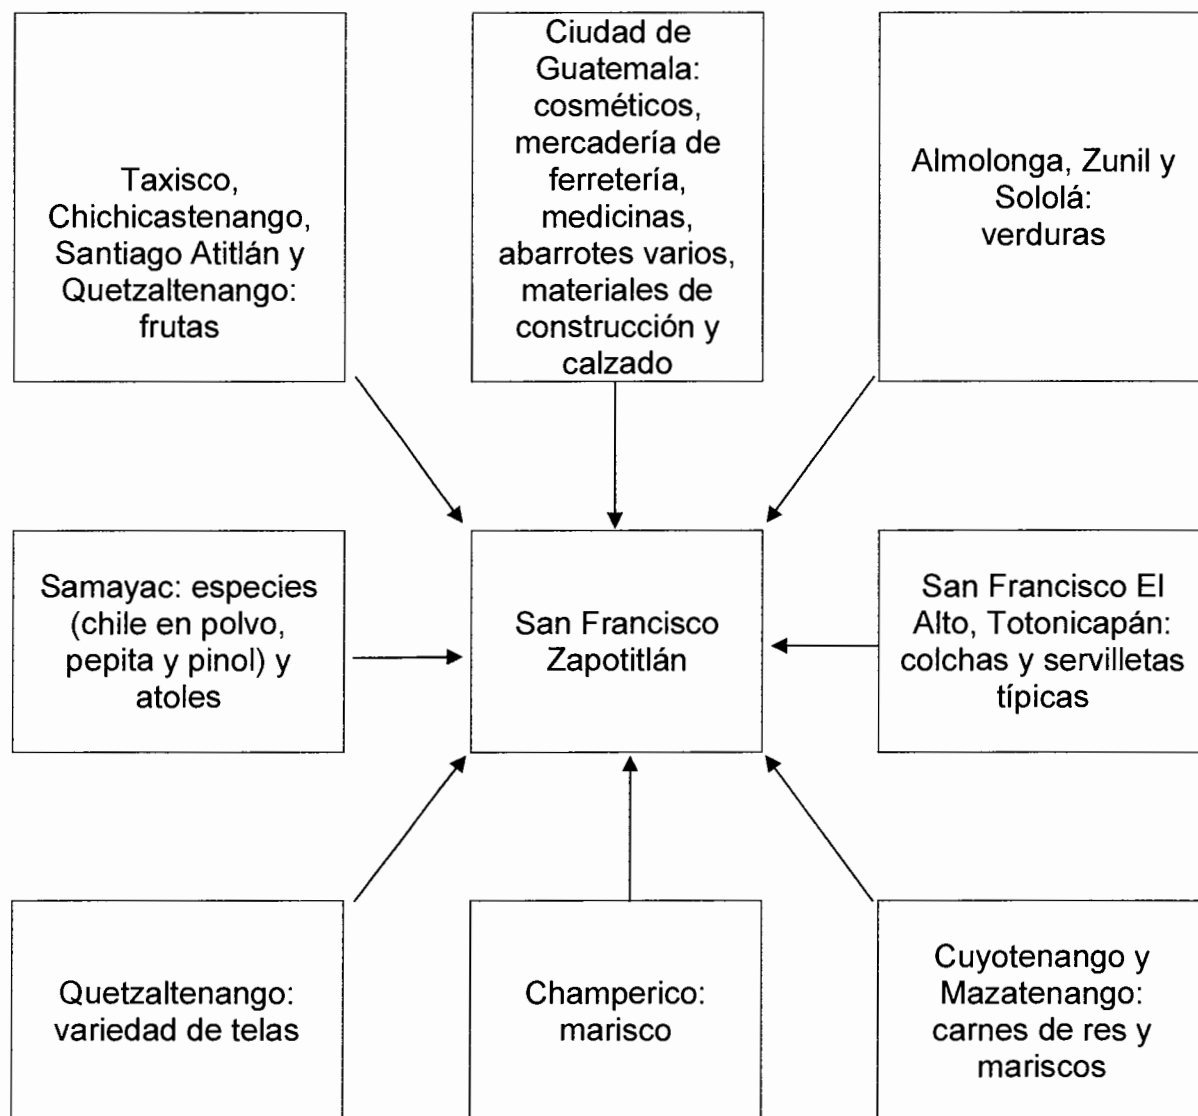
Taxisco, Chichicastenango, Santiago Atitlán y Quetzaltenango: frutas

Ciudad de Guatemala: cosméticos, mercadería de ferretería, medicinas, abarrotes varios, materiales de construcción y calzado

Almolonga, Zunil y Sololá: verduras

Samayac: especies (chile en polvo, pepita y pinol) y atoles

San Francisco Zapotitlán

San Francisco El Alto, Totonicapán: colchas y servilletas típicas

Quetzaltenango: variedad de telas

Champerico: marisco

Cuyotenango y Mazatenango: carnes de res y mariscos